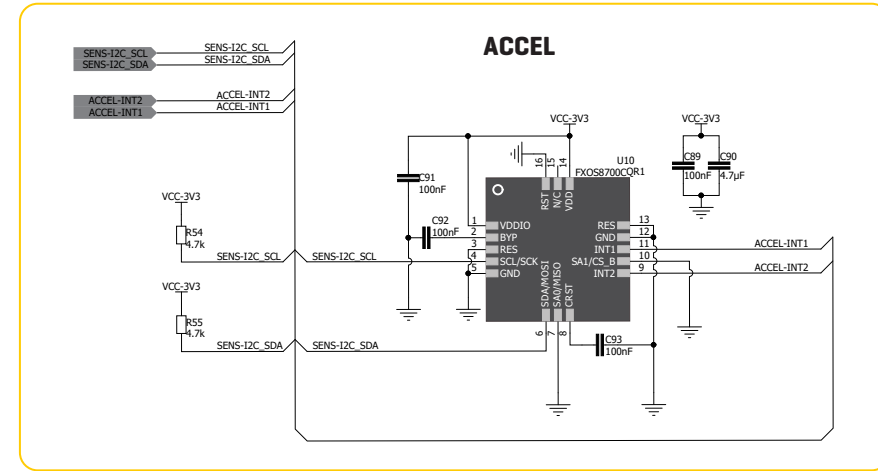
ACCEL

SENS-I2C_SCL
SENS-I2C_SDA
SENS-I2C_SCL
SENS-I2C_SDA

ACCEL-INT2
ACCEL-INT1
ACCEL-INT2
ACCEL-INT1

VCC-3V3
R54
4.7k
SENS-I2C_SCL
SENS-I2C_SCL

VCC-3V3
R55
4.7k
SENS-I2C_SDA
SENS-I2C_SDA

C91
100nF

C92
100nF

VCC-3V3

16 15 14
RST N/C VDD

U10
FXOS8700CQR1

1 VDDIO
2 BYP
3 RES
4 SCL/SCK
5 GND

RES 13
GND 12
INT1 11
SA1/CS_B 10
INT2 9

SDA/MOSI SA0/MISO CRST
6 7 8

C93
100nF

ACCEL-INT1
ACCEL-INT2

VCC-3V3
C89
100nF
C90
4.7µF